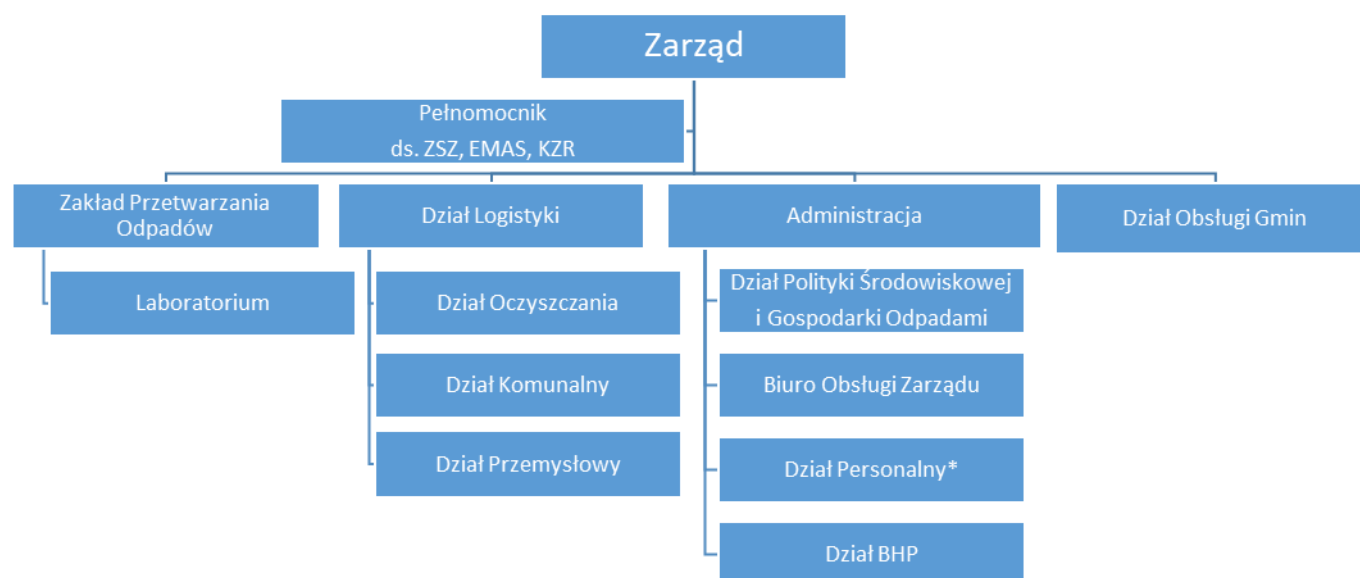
Zarząd

Pełnomocnik
ds. ZSZ, EMAS, KZR

Zakład Przetwarzania Odpadów

Laboratorium

Dział Logistyki

Dział Oczyszczania

Dział Komunalny

Dział Przemysłowy

Administracja

Dział Polityki Środowiskowej i Gospodarki Odpadami

Biuro Obsługi Zarządu

Dział Personalny*

Dział BHP

Dział Obsługi Gmin